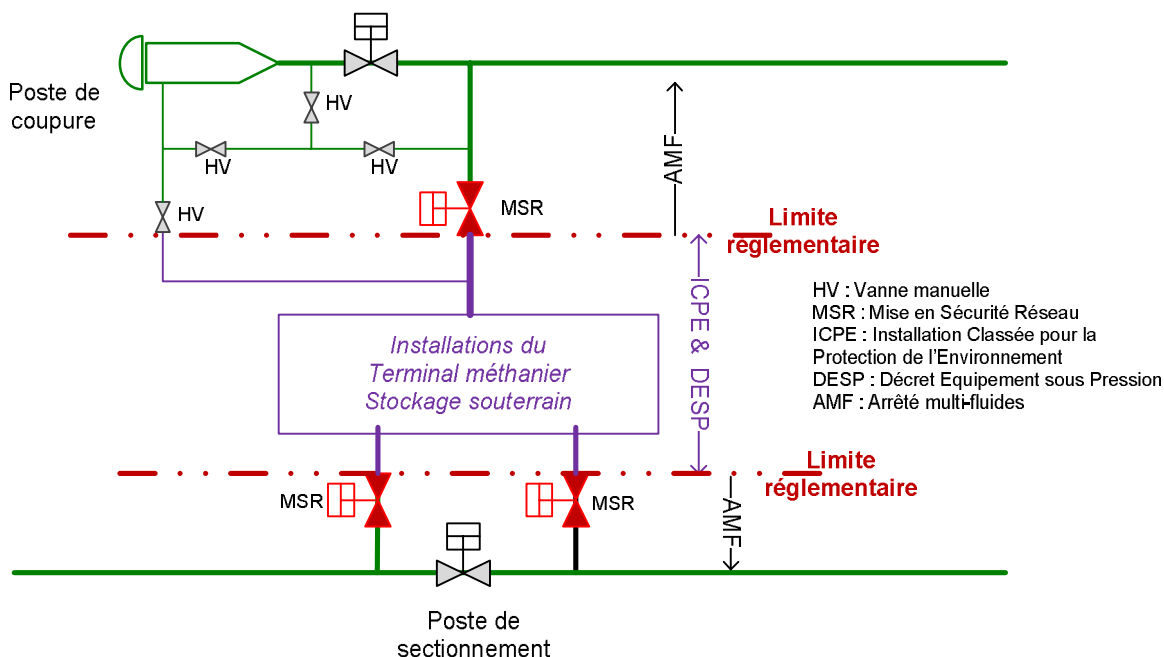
Poste de coupure

HV

HV

HV

HV

AMF

MSR

Limite réglementaire

ICPE & DESP

HV : Vanne manuelle
MSR : Mise en Sécurité Réseau
ICPE : Installation Classée pour la Protection de l'Environnement
DESP : Décret Equipement sous Pression
AMF : Arrêté multi-fluides

Installations du Terminal méthanier Stockage souterrain

Limite réglementaire

MSR

MSR

AMF

Poste de sectionnement